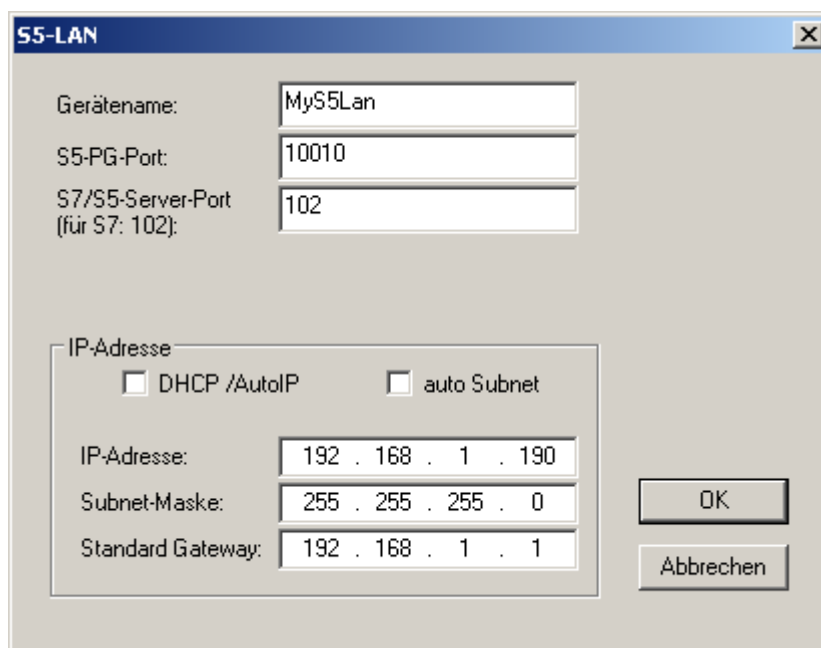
S5-LAN

×

Gerätename: MyS5Lan

S5-PG-Port: 10010

S7/S5-Server-Port (für S7: 102): 102

IP-Adresse

DHCP /AutoIP

auto Subnet

IP-Adresse: 192 . 168 . 1 . 190

Subnet-Maske: 255 . 255 . 255 . 0

Standard Gateway: 192 . 168 . 1 . 1

OK

Abbrechen